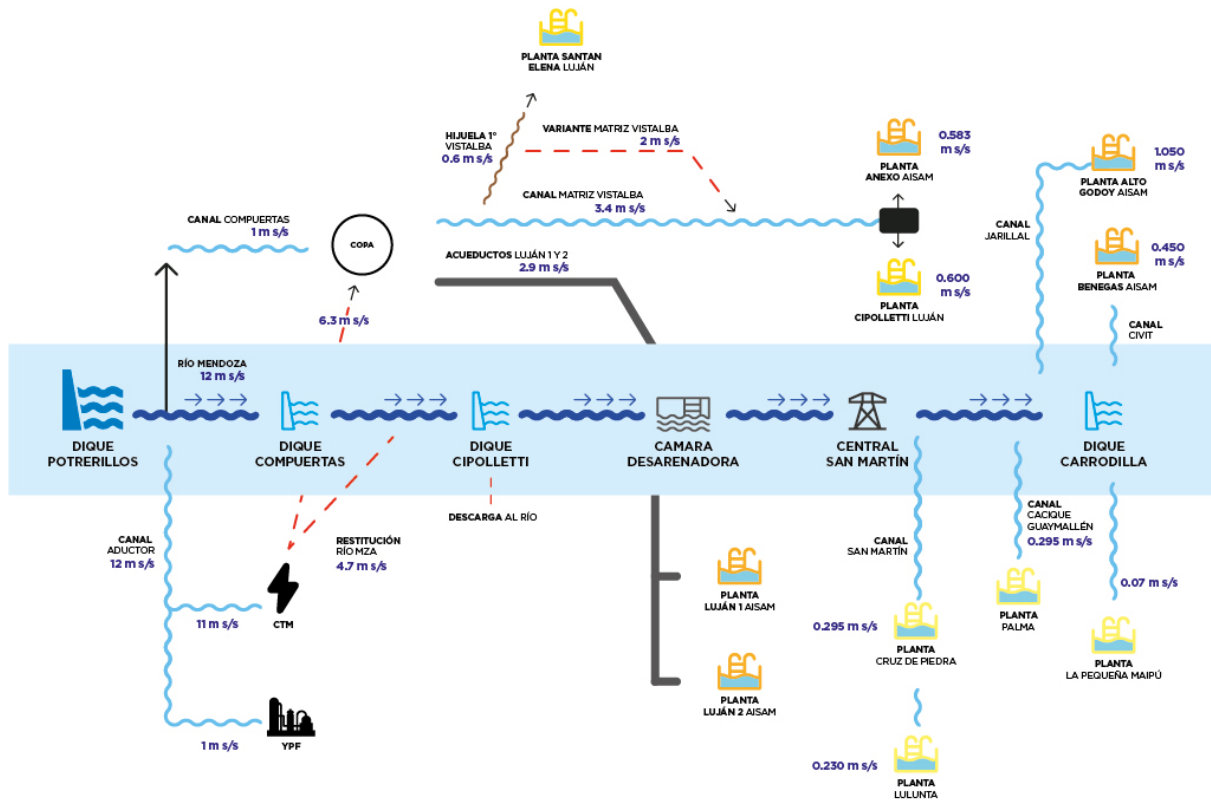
PLANTA SANTAN ELENA LUJÁN

HIJUELA 1° VISTALBA
0.6 m s/s

VARIANTE MATRIZ VISTALBA
2 m s/s

CANAL MATRIZ VISTALBA
3.4 m s/s

PLANTA ANEXO AISAM
0.583 m s/s

PLANTA ALTO GODOY AISAM
1.050 m s/s

CANAL COMPUERTAS
1 m s/s

COPA

ACUEDUCTOS LUJÁN 1 Y 2
2.9 m s/s

PLANTA CIPOLLETTI LUJÁN
0.600 m s/s

CANAL JARILLAL

PLANTA BENEGAS AISAM
0.450 m s/s

CANAL CIVIT

6.3 m s/s

RÍO MENDOZA
12 m s/s

DIQUE POTRERILLOS

DIQUE COMPUERTAS

DIQUE CIPOLLETTI

CAMARA DESARENADORA

CENTRAL SAN MARTÍN

DIQUE CARRODILLA

DESCARGA AL RÍO

CANAL ADUCTOR
12 m s/s

RESTITUCIÓN RÍO MZA
4.7 m s/s

11 m s/s

CTM

1 m s/s

YPF

PLANTA LUJÁN 1 AISAM

PLANTA LUJÁN 2 AISAM

CANAL SAN MARTÍN

0.295 m s/s

PLANTA CRUZ DE PIEDRA

0.230 m s/s

PLANTA LULUNTA

CANAL CACIQUE GUAYMALLÉN
0.295 m s/s

PLANTA PALMA

0.07 m s/s

PLANTA LA PEQUEÑA MAIPÚ